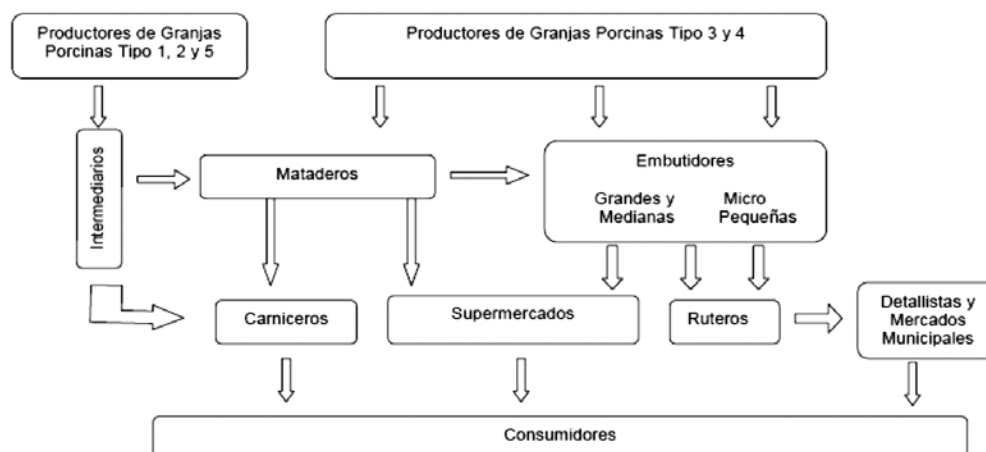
Productores de Granjas Porcinas Tipo 1, 2 y 5

Productores de Granjas Porcinas Tipo 3 y 4

Intermediarios

Mataderos

Embutidores

Grandes y Medianas

Micro Pequeñas

Carniceros

Supermercados

Ruteros

Detallistas y Mercados Municipales

Consumidores